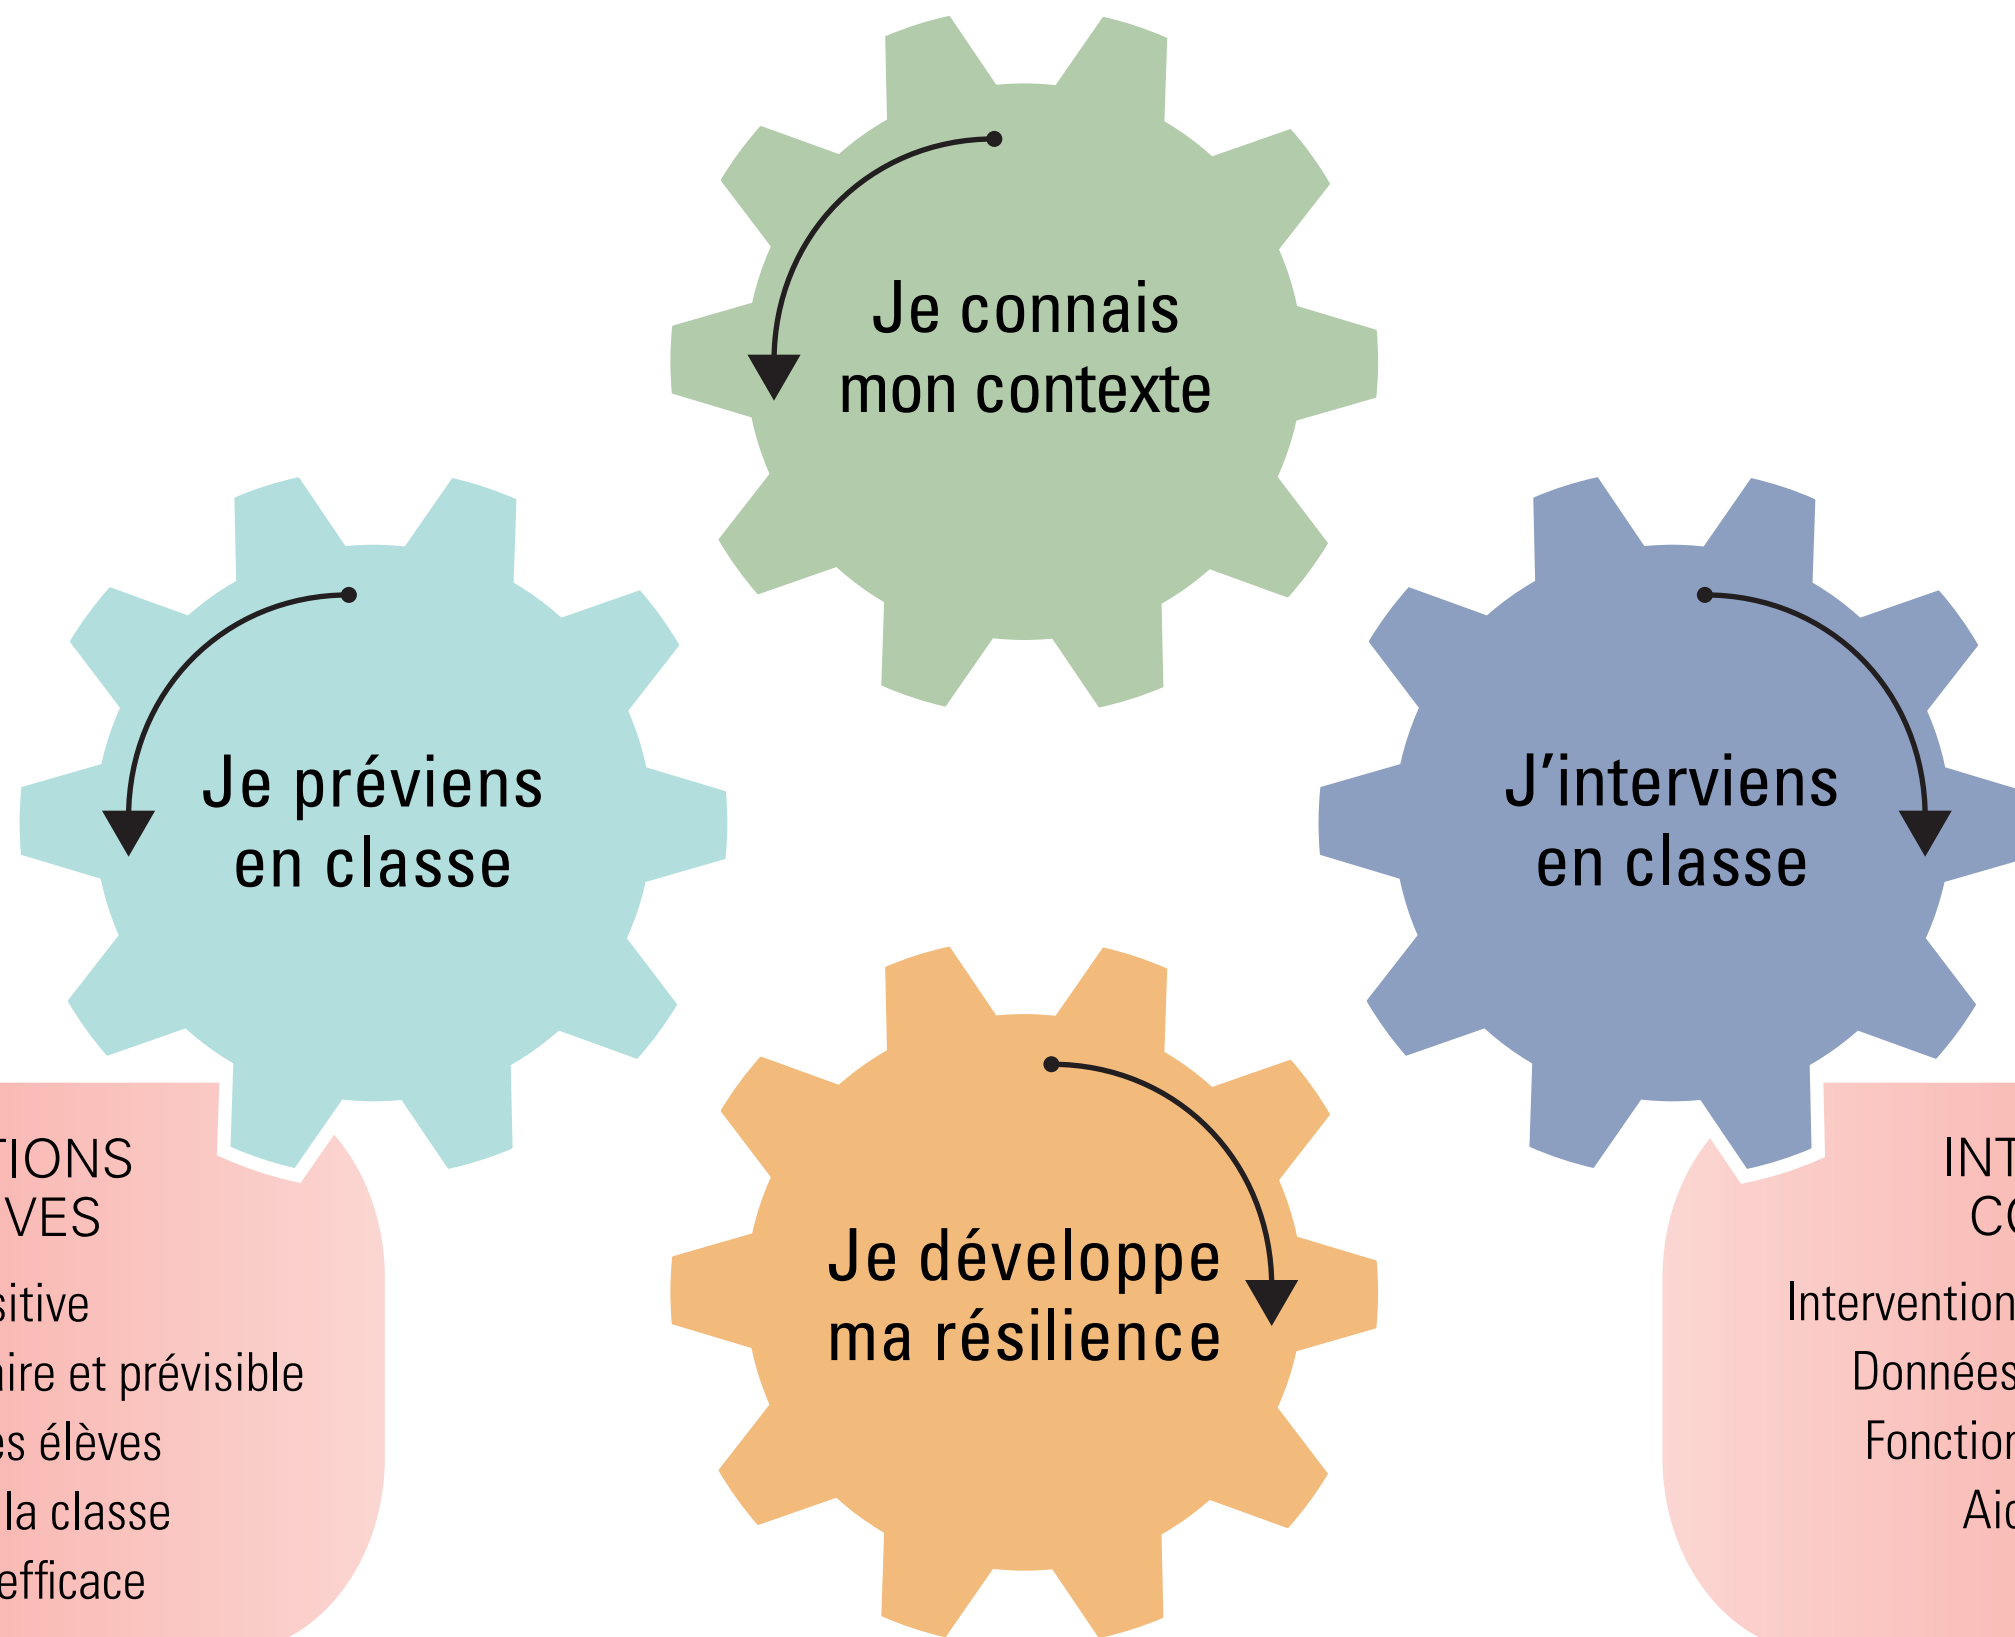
Je connais mon contexte

Je préviens en classe

J'interviens en classe

Je développe ma résilience

TIONS
VES
sitive
aire et prévisible
es élèves
la classe
efficace

INT
CO
Intervention
Données
Fonction
Aid